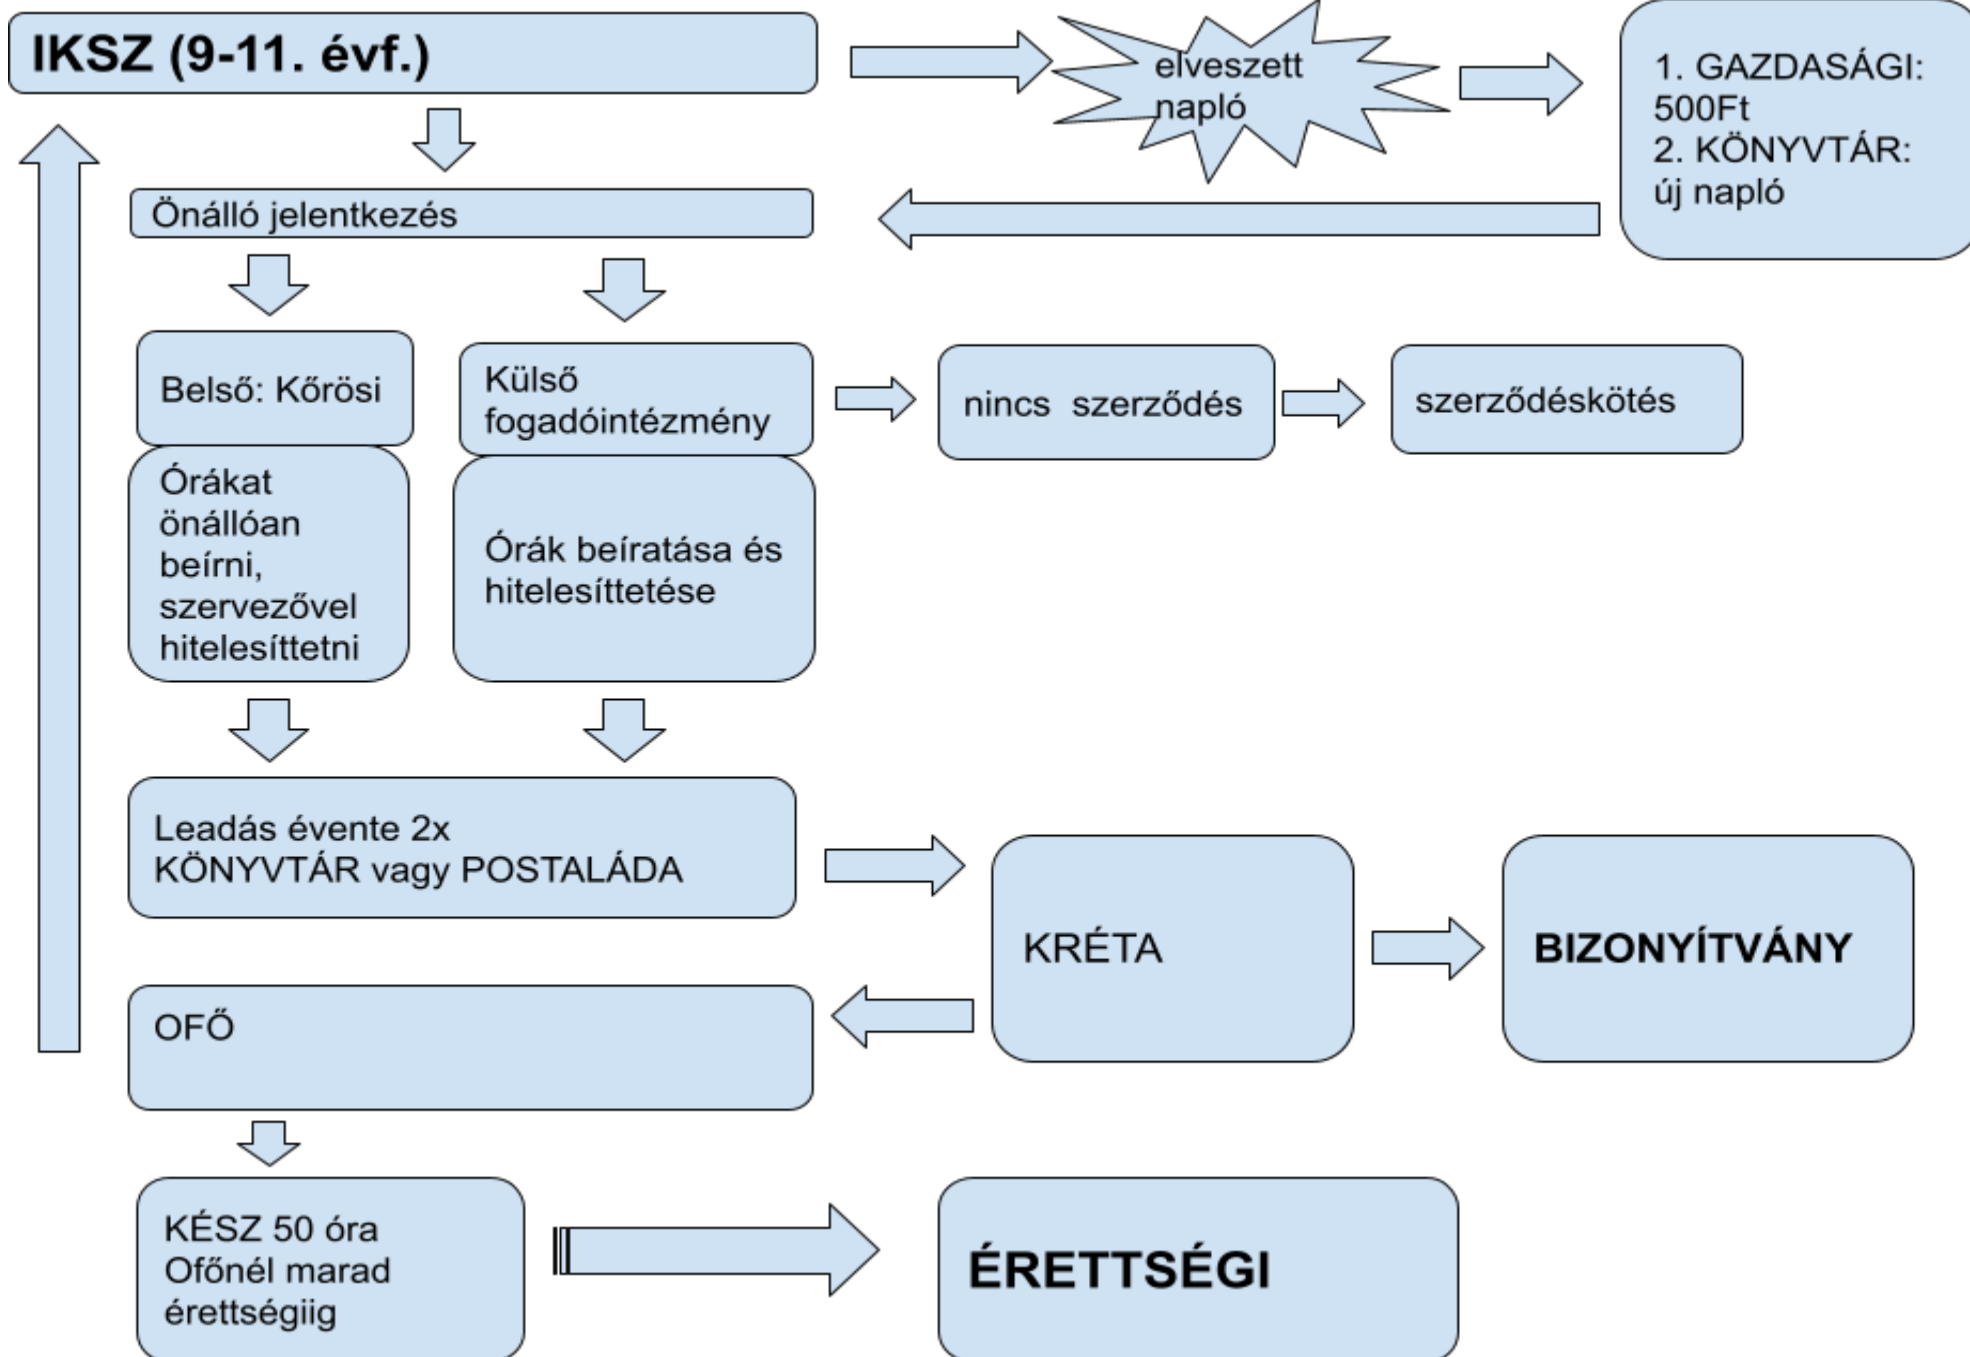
IKSZ (9-11. évf.)

elveszett napló

1. GAZDASÁGI: 500Ft
2. KÖNYVTÁR: új napló

Önálló jelentkezés

Belső: Kőrösi

Külső fogadóintézmény

nincs szerződés

szerződéskötés

Órákat önállóan beírni, szervezővel hitelesíttetni

Órák beíratása és hitelesíttetése

Leadás évente 2x
KÖNYVTÁR vagy POSTALÁDA

KRÉTA

BIZONYÍTVÁNY

OFŐ

KÉSZ 50 óra
Ofőnél marad érettségiig

ÉRETTSÉGI